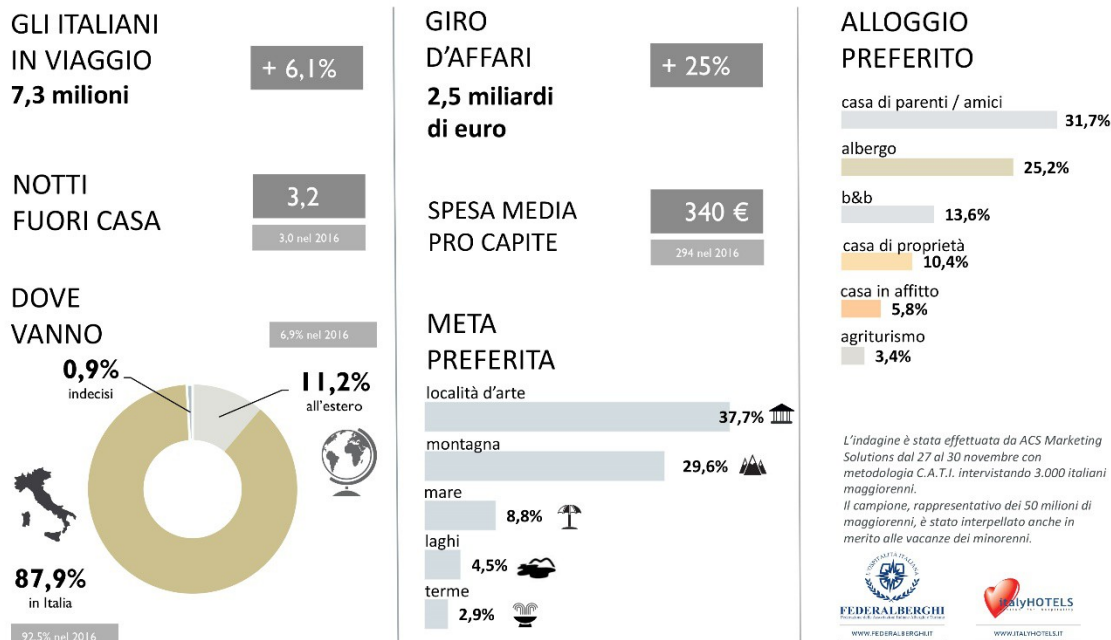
GLI ITALIANI IN VIAGGIO
7,3 milioni

+ 6,1%

NOTTI FUORI CASA

3,2

3,0 nel 2016

DOVE VANNO

6,9% nel 2016

0,9%
indecisi

11,2%
all'estero

87,9%
in Italia

92,5% nel 2016

GIRO D'AFFARI
2,5 miliardi di euro

+ 25%

SPESA MEDIA PRO CAPITE

340 €

294 nel 2016

META PREFERITA

località d'arte
37,7%

montagna
29,6%

mare
8,8%

laghi
4,5%

terme
2,9%

ALLOGGIO PREFERITO

casa di parenti / amici
31,7%

albergo
25,2%

b&b
13,6%

casa di proprietà
10,4%

casa in affitto
5,8%

agriturismo
3,4%

L'indagine è stata effettuata da ACS Marketing Solutions dal 27 al 30 novembre con metodologia C.A.T.I. intervistando 3.000 italiani maggiorenni.
Il campione, rappresentativo dei 50 milioni di maggiorenni, è stato interpellato anche in merito alle vacanze dei minorenni.

FEDERALBERGHI
WWW.FEDERALBERGHI.IT

italyHOTELS
WWW.ITALYHOTELS.IT